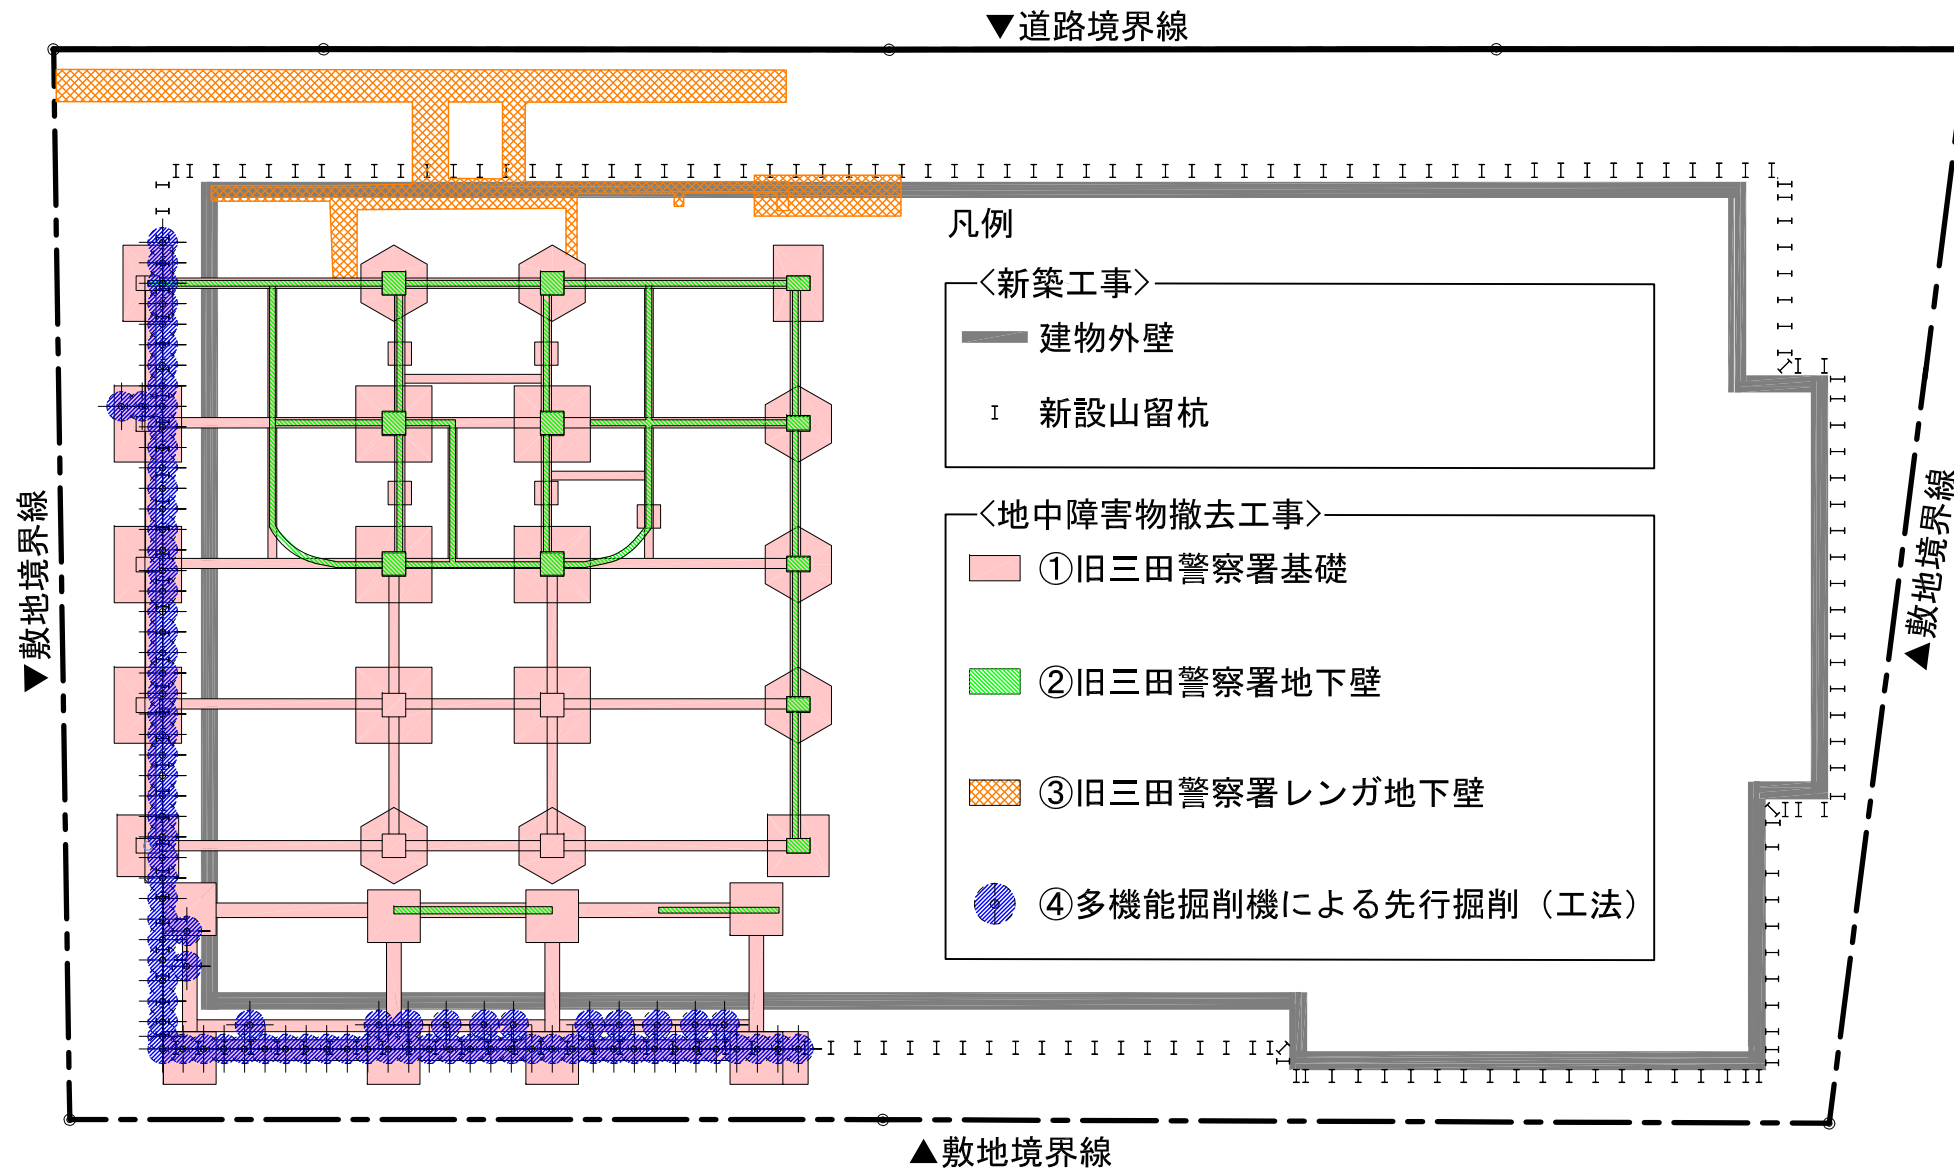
▼道路境界線

▼敷地境界線

▲敷地境界線

▲敷地境界線

凡例

〈新築工事〉

建物外壁

新設山留杭

〈地中障害物撤去工事〉

①旧三田警察署基礎

②旧三田警察署地下壁

③旧三田警察署レンガ地下壁

④多機能掘削機による先行掘削（工法）